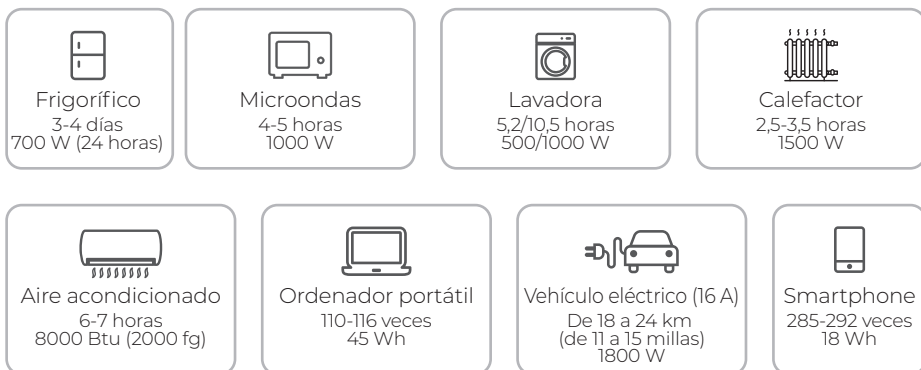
Frigorífico
3-4 días
700 W (24 horas)

Microondas
4-5 horas
1000 W

Lavadora
5,2/10,5 horas
500/1000 W

Calefactor
2,5-3,5 horas
1500 W

Aire acondicionado
6-7 horas
8000 Btu (2000 fg)

Ordenador portátil
110-116 veces
45 Wh

Vehículo eléctrico (16 A)
De 18 a 24 km
(de 11 a 15 millas)
1800 W

Smartphone
285-292 veces
18 Wh